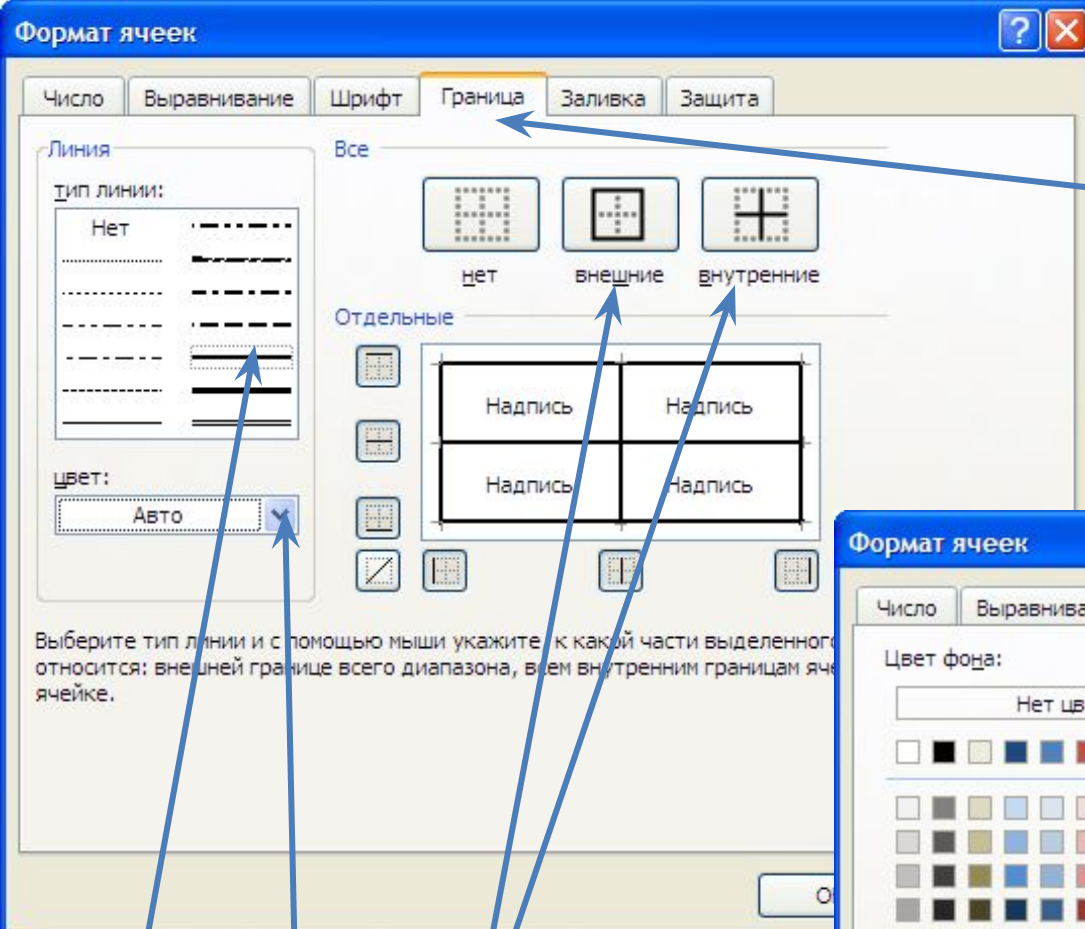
Формат ячеек

Число | Выравнивание | Шрифт | Граница | Заливка | Защита

Линия

тип линии:

Нет

цвет:

Авто

Все

нет | внешние | внутренние

Отдельные

Надпись | Надпись

Надпись | Надпись

Выберите тип линии и с помощью мыши укажите, к какой части выделенного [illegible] относится: внешней границе всего диапазона, всем внутренним границам яче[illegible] ячейке.

О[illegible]

Формат ячеек

Число | Выравнива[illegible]

Цвет фона:

Нет цв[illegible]